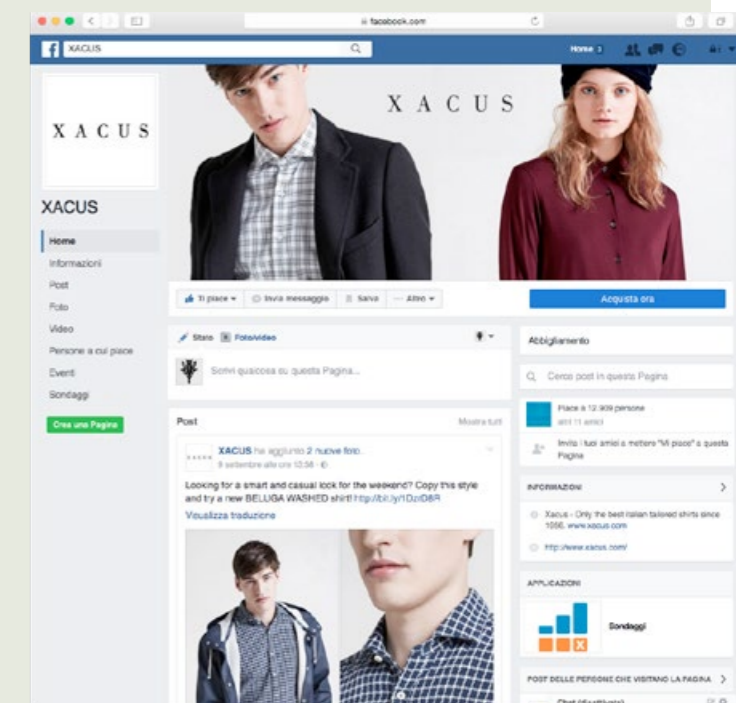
facebook.com

XACUS

Home

XACUS

X A C U S

XACUS

Home
Informazioni
Post
Foto
Video
Persone a cui piace
Eventi
Sondaggi

Crea una Pagina

Ti piace
Invia messaggio
Salva
Altro

Acquista ora

Stato
Foto/video

Scrivi qualcosa su questa Pagina...

Abbigliamento

Cerca post in questa Pagina

Piace a 12.909 persone
and 11 amici

Invita i tuoi amici a mettere "Mi piace" a questa Pagina

INFORMAZIONI

Xacus - Only the best italian tailored shirts since 1956. www.xacus.com

http://www.xacus.com/

APPLICAZIONI

Sondaggi

POST DELLE PERSONE CHE VISITANO LA PAGINA

Post

Mostra tutti

XACUS ha aggiunto 2 nuove foto.
9 settembre alle ore 12:58

Looking for a smart and casual look for the weekend? Copy this style and try a new BELLUGA WASHED shirt! http://bit.ly/1DzlD8R
Visualizza traduzione